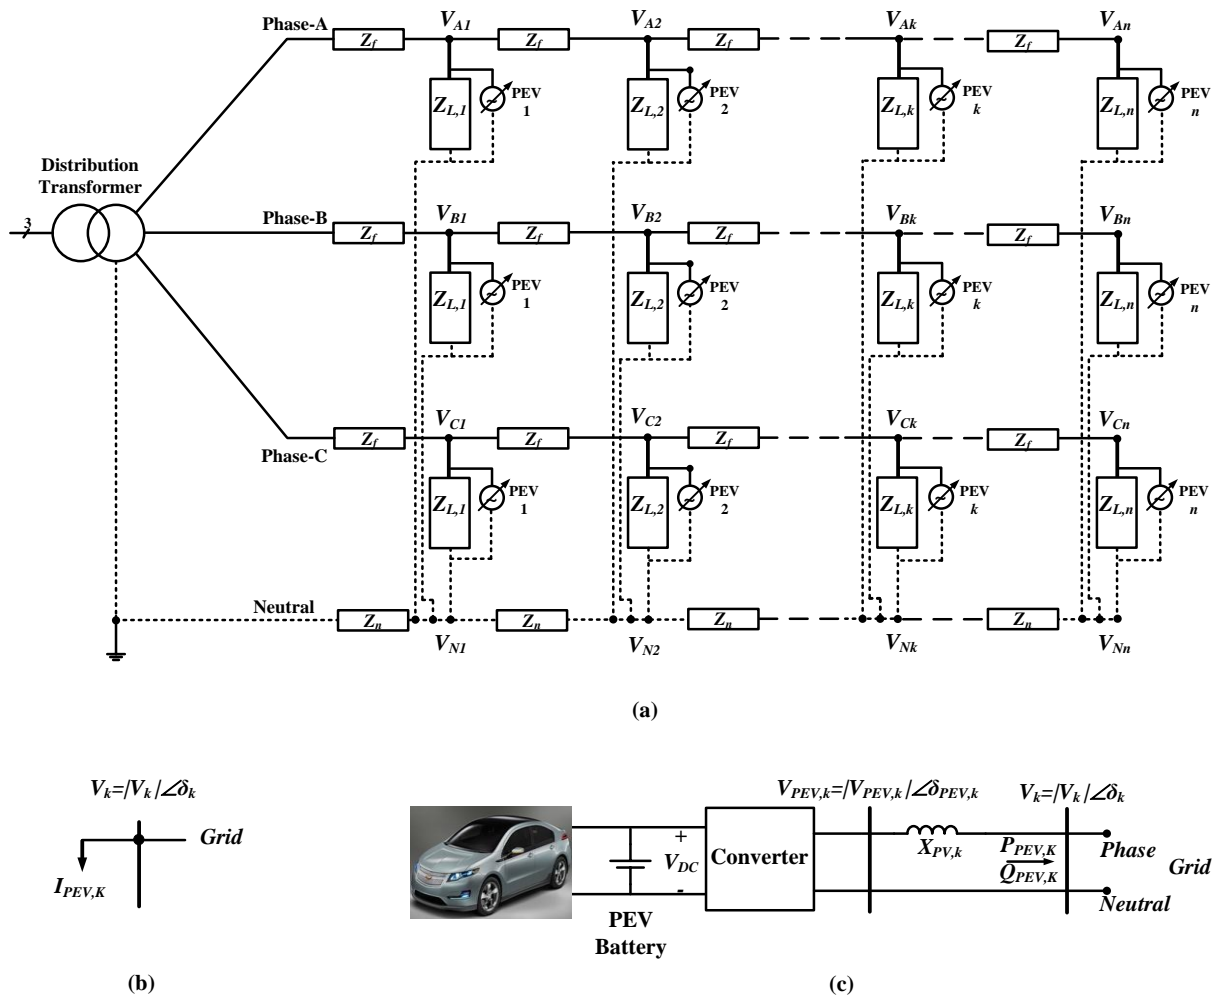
Phase-A $Z_f$ $V_{A1}$ $Z_f$ $V_{A2}$ $Z_f$ $V_{Ak}$ $Z_f$ $V_{An}$

$Z_{L,1}$ PEV 1 $Z_{L,2}$ PEV 2 $Z_{L,k}$ PEV $k$ $Z_{L,n}$ PEV $n$

Distribution Transformer

3

Phase-B $Z_f$ $V_{B1}$ $Z_f$ $V_{B2}$ $Z_f$ $V_{Bk}$ $Z_f$ $V_{Bn}$

$Z_{L,1}$ PEV 1 $Z_{L,2}$ PEV 2 $Z_{L,k}$ PEV $k$ $Z_{L,n}$ PEV $n$

Phase-C $Z_f$ $V_{C1}$ $Z_f$ $V_{C2}$ $Z_f$ $V_{Ck}$ $Z_f$ $V_{Cn}$

$Z_{L,1}$ PEV 1 $Z_{L,2}$ PEV 2 $Z_{L,k}$ PEV $k$ $Z_{L,n}$ PEV $n$

Neutral $Z_n$ $V_{N1}$ $Z_n$ $V_{N2}$ $Z_n$ $V_{Nk}$ $Z_n$ $V_{Nn}$

(a)

$V_k=|V_k|\angle\delta_k$

Grid

$I_{PEV,K}$

(b)

+ $V_{DC}$ -

PEV Battery

Converter

$V_{PEV,k}=|V_{PEV,k}|\angle\delta_{PEV,k}$

$X_{PV,k}$

$P_{PEV,K}$ $Q_{PEV,K}$

$V_k=|V_k|\angle\delta_k$

Phase

Neutral

Grid

(c)